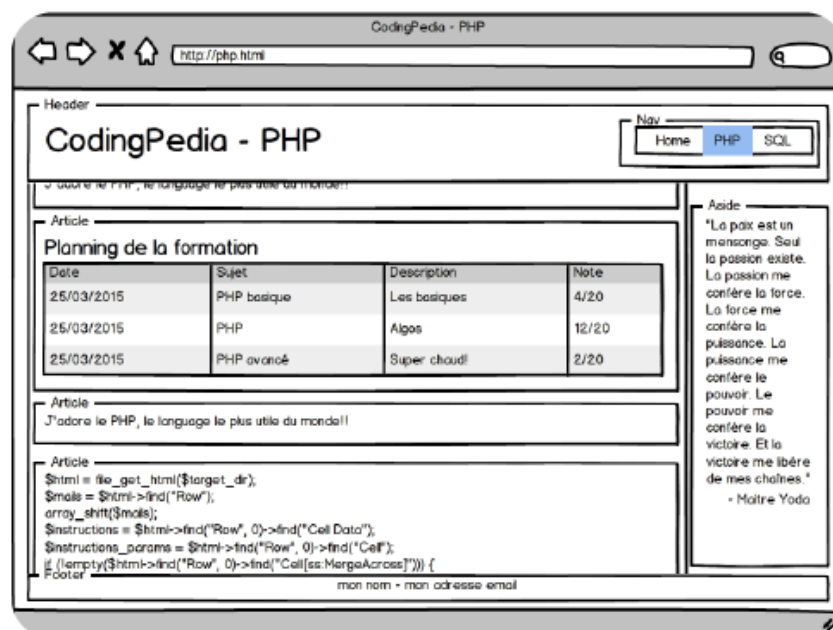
CodingPedia - PHP

http://php.html

Header

CodingPedia - PHP

Nav

Home PHP SQL

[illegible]

Article

Planning de la formation

| Date | Sujet | Description | Note |
|---|---|---|---|
| 25/03/2015 | PHP basique | Les basiques | 4/20 |
| 25/03/2015 | PHP | Algos | 12/20 |
| 25/03/2015 | PHP avancé | Super chaud! | 2/20 |

Article

J'adore le PHP, le language le plus utile du monde!!

Article

$html = file_get_html($target_dir);
$mails = $html->find("Row");
array_shift($mails);
$instructions = $html->find("Row", 0)->find("Cell Data");
$instructions_params = $html->find("Row", 0)->find("Cell");
if (!empty($html->find("Row", 0)->find("Cell[ss:MergeAcross]"))) {

Footer

mon nom - mon adresse email

Aside

"La paix est un mensonge. Seul la passion existe. La passion me confère la force. La force me confère la puissance. La puissance me confère le pouvoir. Le pouvoir me confère la victoire. Et la victoire me libère de mes chaînes."
- Maitre Yoda